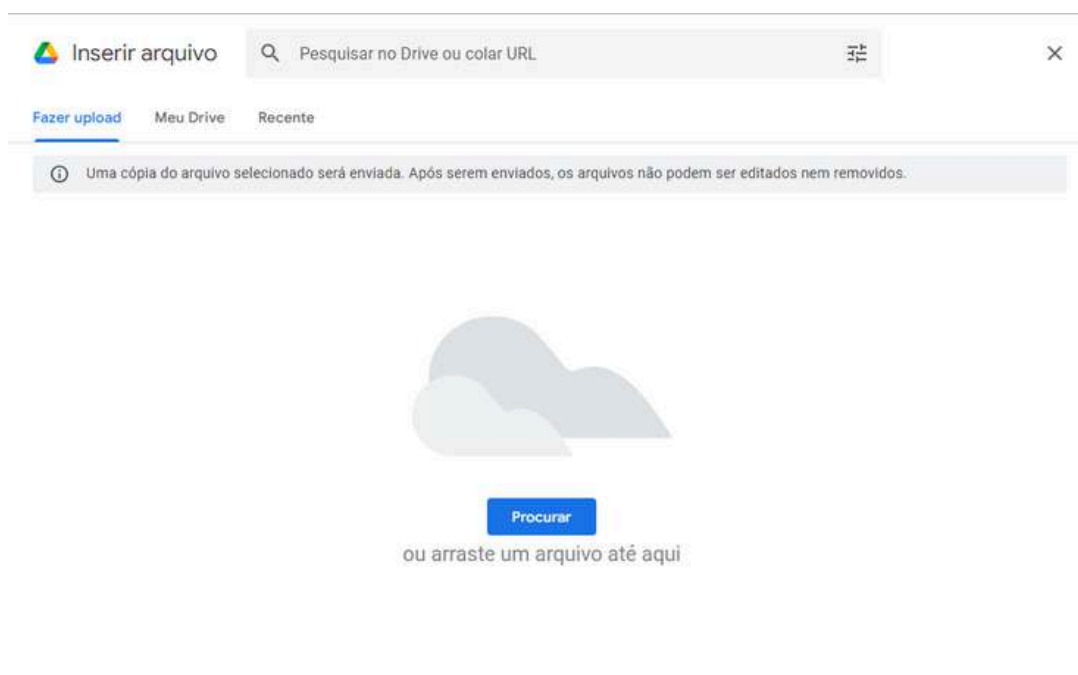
Inserir arquivo

Pesquisar no Drive ou colar URL

Fazer upload
Meu Drive
Recente

Uma cópia do arquivo selecionado será enviada. Após serem enviados, os arquivos não podem ser editados nem removidos.

Procurar

ou arraste um arquivo até aqui